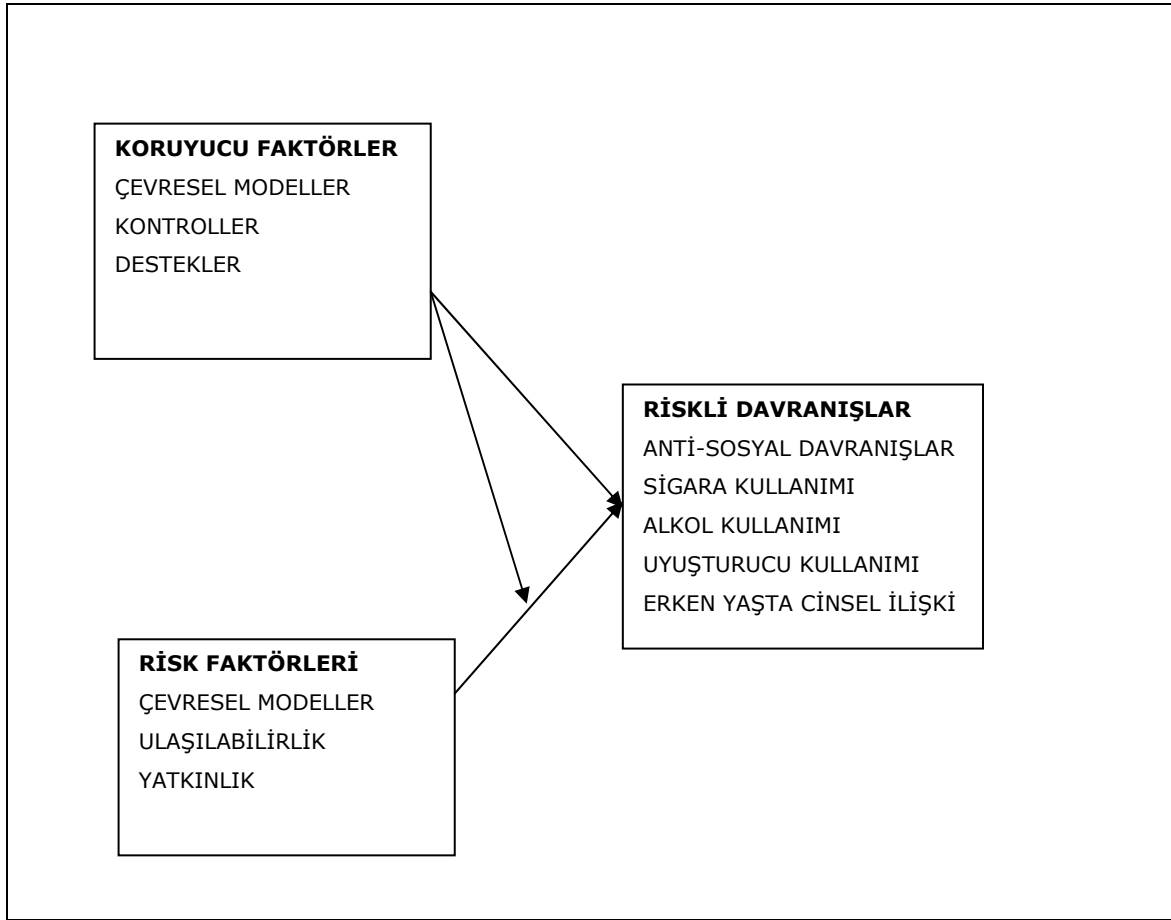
KORUYUCU FAKTÖRLER
ÇEVRESEL MODELLER
KONTROLLER
DESTEKLER

RİSKLİ DAVRANIŞLAR
ANTİ-SOSYAL DAVRANIŞLAR
SİGARA KULLANIMI
ALKOL KULLANIMI
UYUŞTURUCU KULLANIMI
ERKEN YAŞTA CİNSEL İLİŞKİ

RİSK FAKTÖRLERİ
ÇEVRESEL MODELLER
ULAŞILABİLİRLİK
YATKINLIK